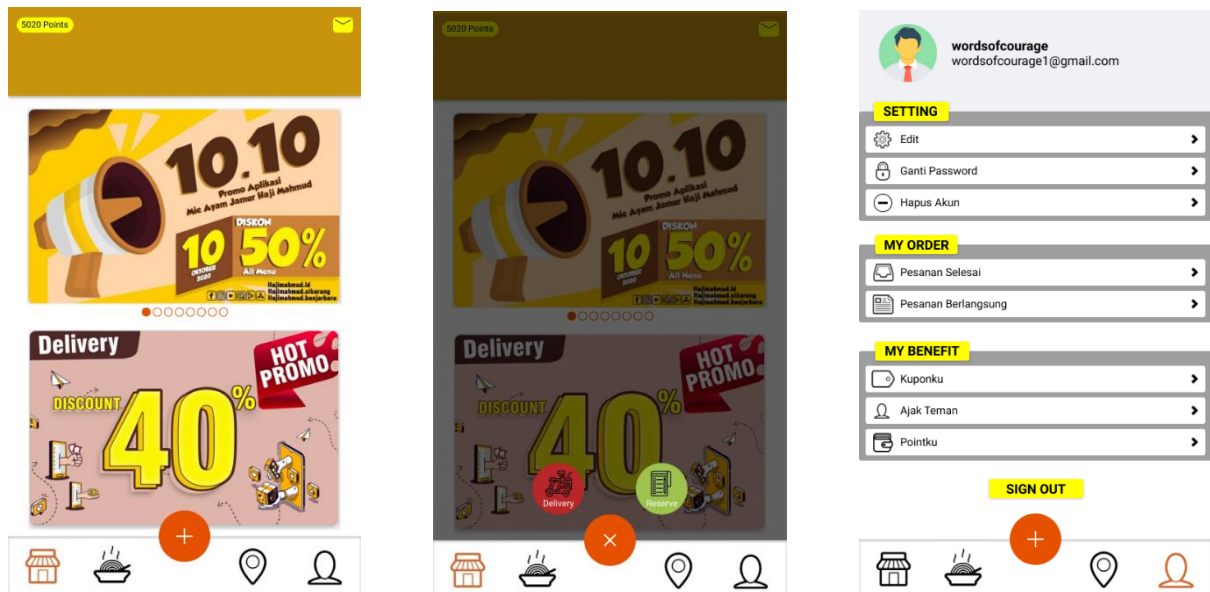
5020 Points

10.10
Promo Aplikasi
Mie Ayam Jamur Haji Mahmud
10 OKTOBER 2020
DISKON 50% All Menu
Hajimahmud.id
Hajimahmud.sikarang
Hajimahmud.banjarbaru

Delivery
HOT PROMO
DISCOUNT 40%

+

5020 Points

10.10
Promo Aplikasi
Mie Ayam Jamur Haji Mahmud
10 OKTOBER 2020
DISKON 50% All Menu
Hajimahmud.id
Hajimahmud.sikarang
Hajimahmud.banjarbaru

Delivery
HOT PROMO
DISCOUNT 40%

Delivery
Reserve
×

wordsofcourage
wordsofcourage1@gmail.com

SETTING
Edit
Ganti Password
Hapus Akun

MY ORDER
Pesanan Selesai
Pesanan Berlangsung

MY BENEFIT
Kuponku
Ajak Teman
Pointku

SIGN OUT

+